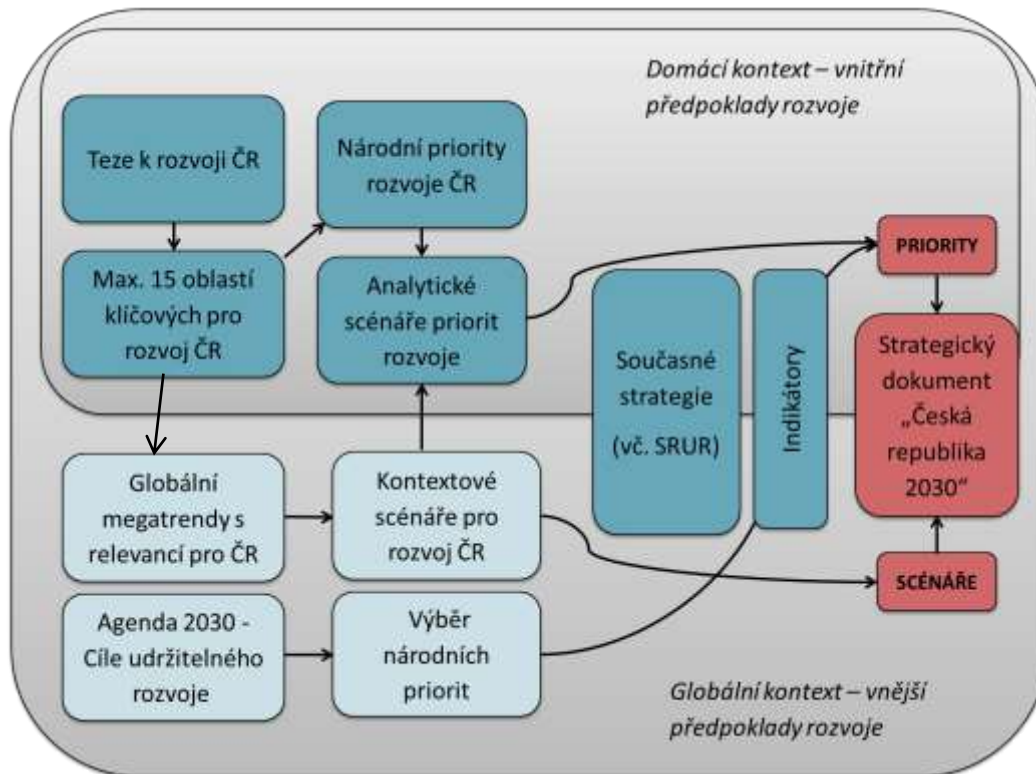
Domácí kontext – vnitřní předpoklady rozvoje

Teze k rozvoji ČR

Národní priority rozvoje ČR

Max. 15 oblastí klíčových pro rozvoj ČR

Analytické scénáře priorit rozvoje

Současné strategie (vč. SRUR)

Indikátory

PRIORITY

Strategický dokument „Česká republika 2030"

Globální megatrendy s relevancí pro ČR

Kontextové scénáře pro rozvoj ČR

SCÉNÁŘE

Agenda 2030 - Cíle udržitelného rozvoje

Výběr národních priorit

Globální kontext – vnější předpoklady rozvoje